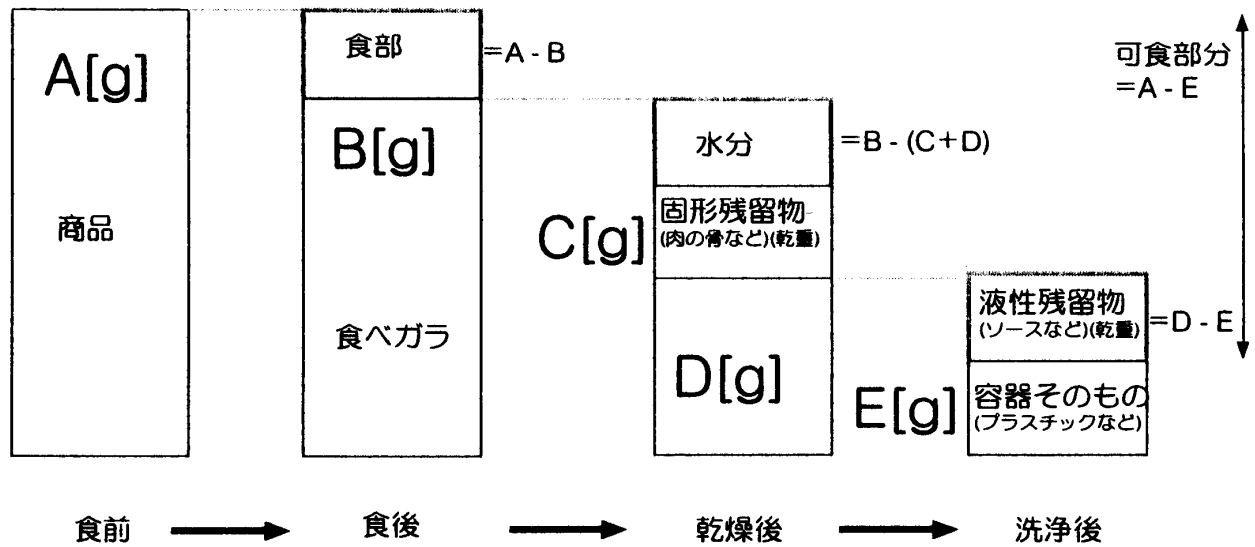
A[g]

商品

食部 =A - B

B[g]

食べガラ

水分 =B - (C+D)

C[g]

固形残留物
(肉の骨など)(乾重)

D[g]

液性残留物
(ソースなど)(乾重) =D - E

E[g]

容器そのもの
(プラスチックなど)

可食部分
=A - E

食前 → 食後 → 乾燥後 → 洗浄後